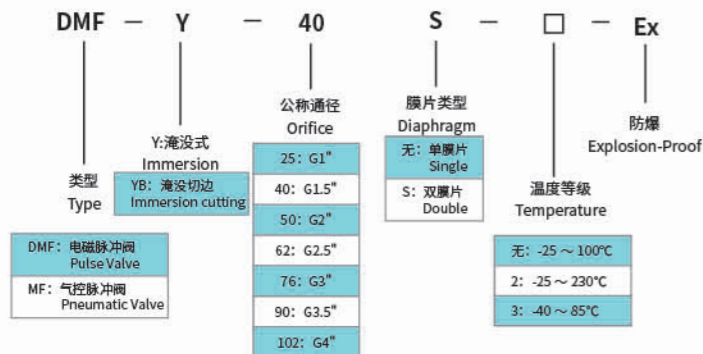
DMF — Y — 40 S — □ — Ex

类型
Type

DMF：电磁脉冲阀
Pulse Valve

MF：气控脉冲阀
Pneumatic Valve

Y:淹没式
Immersion

YB：淹没切边
Immersion cutting

公称通径
Orifice

25：G1"

40：G1.5"

50：G2"

62：G2.5"

76：G3"

90：G3.5"

102：G4"

膜片类型
Diaphragm

无：单膜片
Single

S：双膜片
Double

温度等级
Temperature

无：-25 ～ 100℃

2：-25 ～ 230℃

3：-40 ～ 85℃

防爆
Explosion-Proof